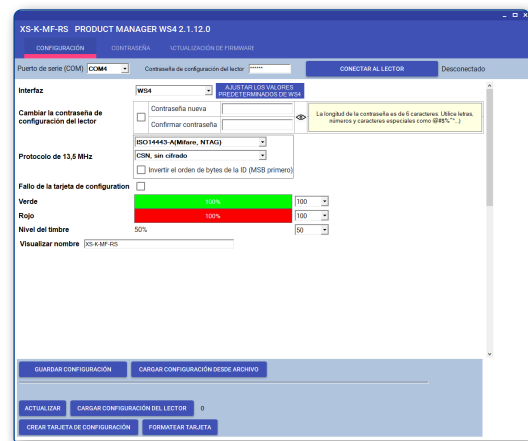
XS-K-MF-RS PRODUCT MANAGER WS4 2.1.12.0

CONFIGURACIÓN CONTRASEÑA ACTUALIZACIÓN DE FIRMWARE

Puerto de serie (COM) COM4 Contraseña de configuración del lector ****** CONECTAR AL LECTOR Desconectado

Interfaz WS4 AJUSTAR LOS VALORES PREDETERMINADOS DE WS4

Cambiar la contraseña de configuración del lector Contraseña nueva Confirmar contraseña La longitud de la contraseña es de 6 caracteres. Utilice letras, números y caracteres especiales como (@#$%^~...)

Protocolo de 13,5 MHz ISO14443-A(Mifare, NTAG) CSN, sin cifrado Invertir el orden de bytes de la ID (MSB primero)

Fallo de la tarjeta de configuration

Verde 100% 100

Rojo 100% 100

Nivel del timbre 50% 50

Visualizar nombre XS-K-MF-RS

GUARDAR CONFIGURACIÓN CARGAR CONFIGURACIÓN DESDE ARCHIVO

ACTUALIZAR CARGAR CONFIGURACIÓN DEL LECTOR 0

CREAR TARJETA DE CONFIGURACIÓN FORMATEAR TARJETA